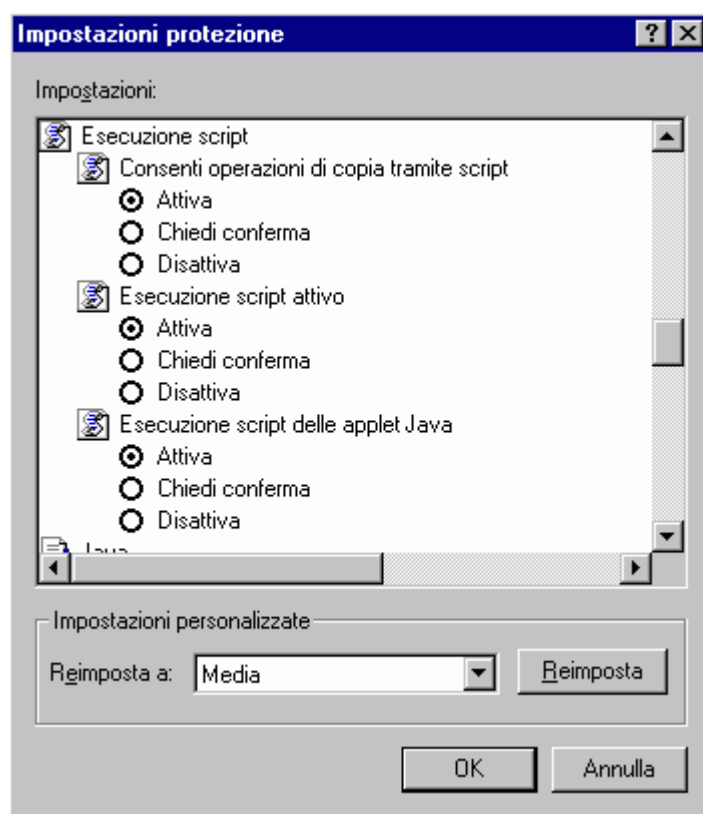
Impostazioni protezione

? ×

Impostazioni:

Esecuzione script

Consenti operazioni di copia tramite script

Attiva

Chiedi conferma

Disattiva

Esecuzione script attivo

Attiva

Chiedi conferma

Disattiva

Esecuzione script delle applet Java

Attiva

Chiedi conferma

Disattiva

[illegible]

Impostazioni personalizzate

Reimposta a: Media

Reimposta

OK

Annulla